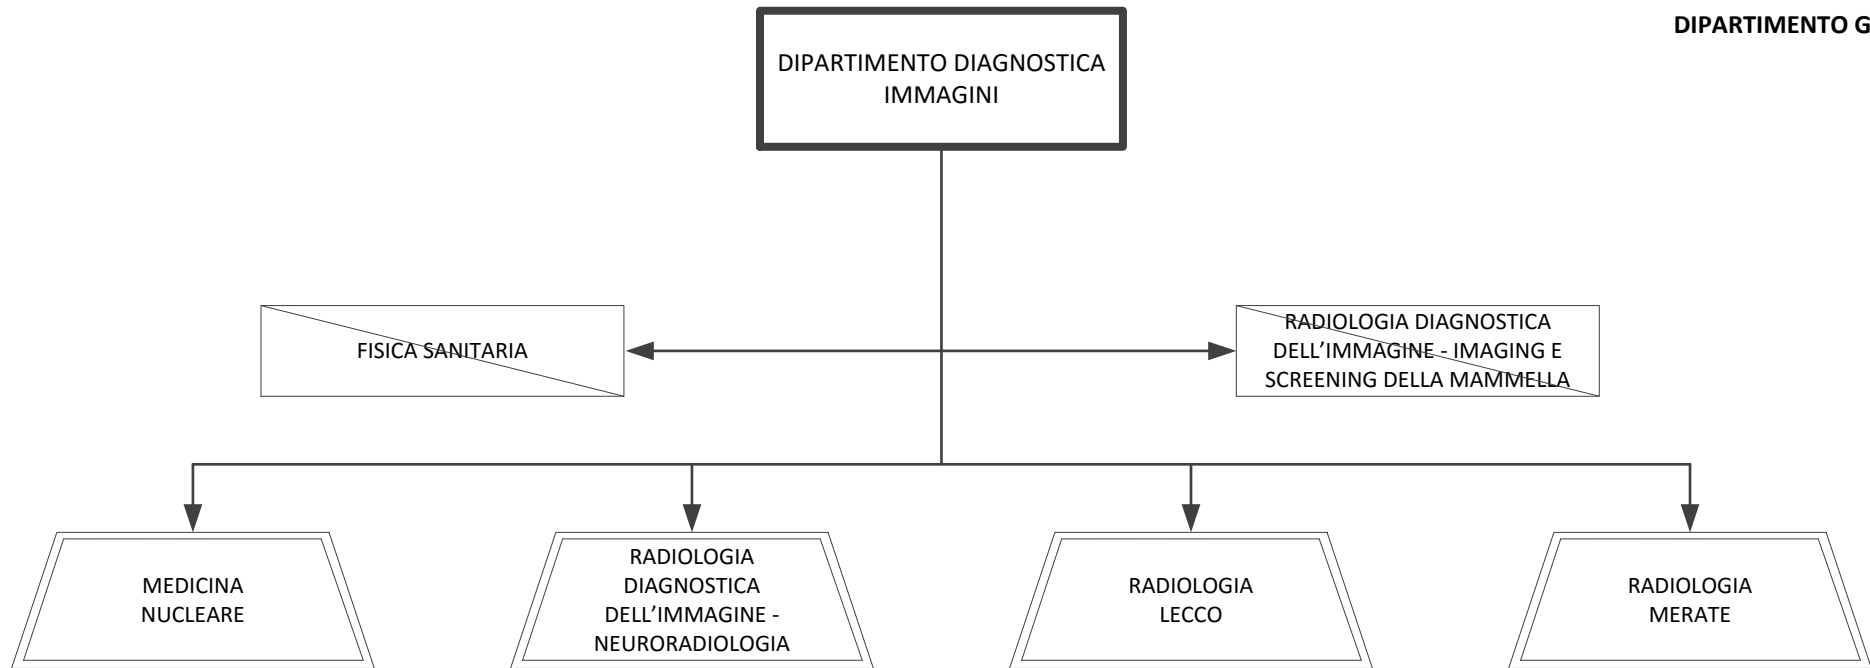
DIPARTIMENTO G

DIPARTIMENTO DIAGNOSTICA IMMAGINI

FISICA SANITARIA

RADIOLOGIA DIAGNOSTICA DELL'IMMAGINE - IMAGING E SCREENING DELLA MAMMELLA

MEDICINA NUCLEARE

RADIOLOGIA DIAGNOSTICA DELL'IMMAGINE - NEURORADIOLOGIA

RADIOLOGIA LECCO

RADIOLOGIA MERATE